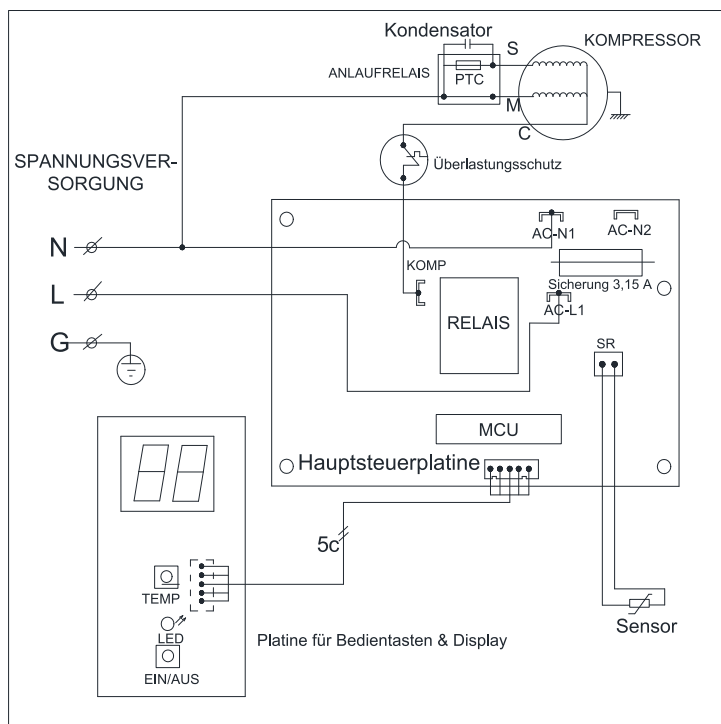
Kondensator
S
KOMPRESSOR
ANLAUFRELAIS
PTC
M
C
SPANNUNGSVERSORGUNG
Überlastungsschutz
N
AC-N1
AC-N2
KOMP
L
Sicherung 3,15 A
AC-L1
RELAIS
G
SR
MCU
Hauptsteuerplatine
5c
TEMP
LED
EIN/AUS
Platine für Bedientasten & Display
Sensor